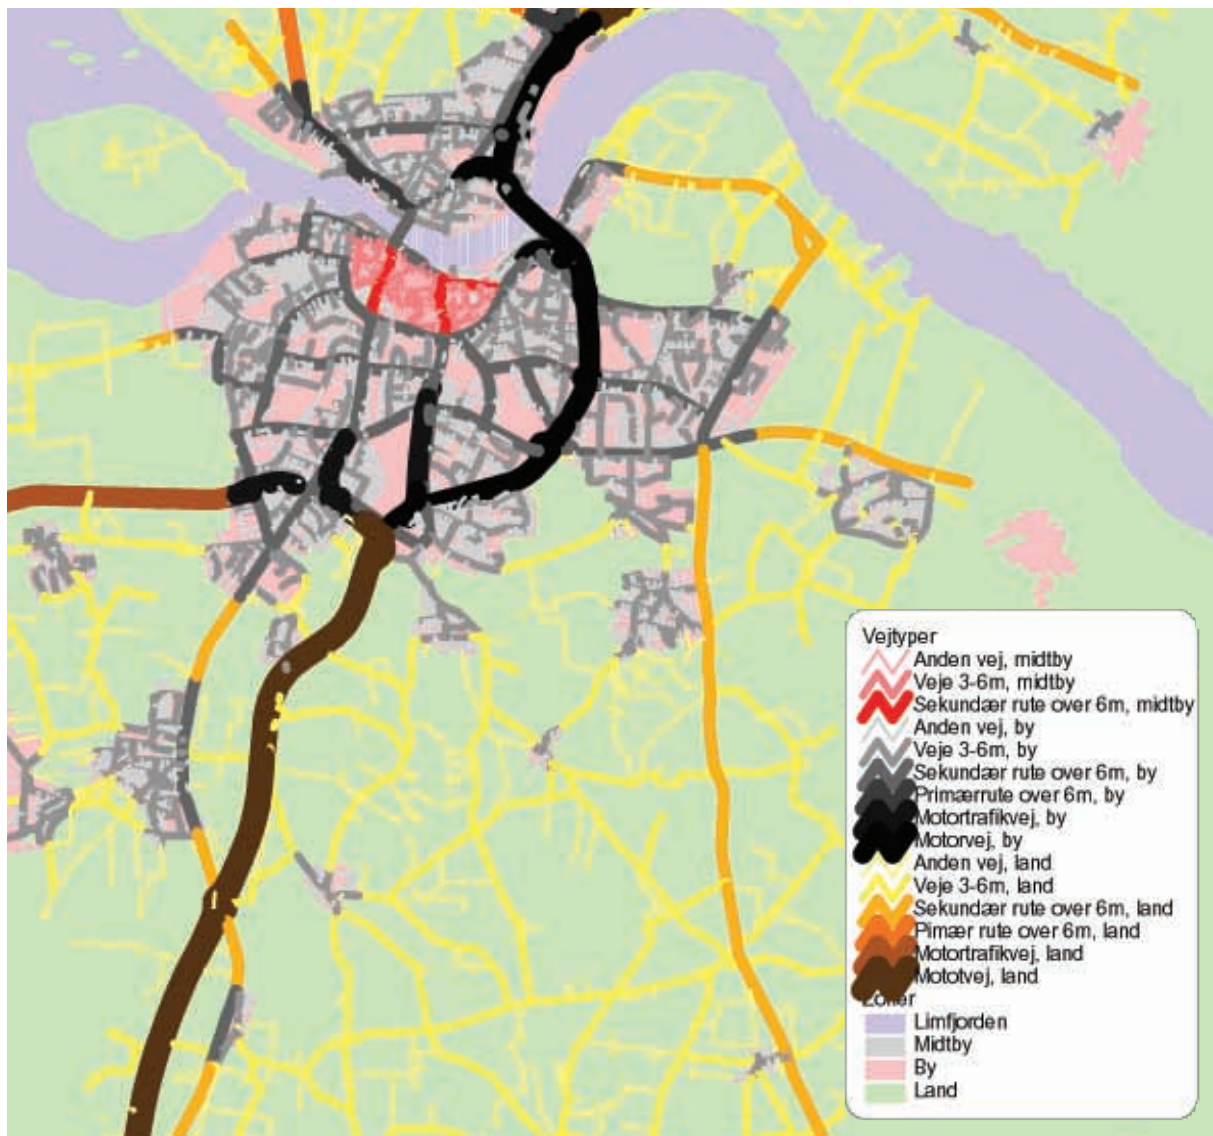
Vejtyper
Anden vej, midtby
Veje 3-6m, midtby
Sekundær rute over 6m, midtby
Anden vej, by
Veje 3-6m, by
Sekundær rute over 6m, by
Primærrute over 6m, by
Motortrafikvej, by
Motorvej, by
Anden vej, land
Veje 3-6m, land
Sekundær rute over 6m, land
Pimær rute over 6m, land
Motortrafikvej, land
Mototvej, land
Zoner
Limfjorden
Midtby
By
Land